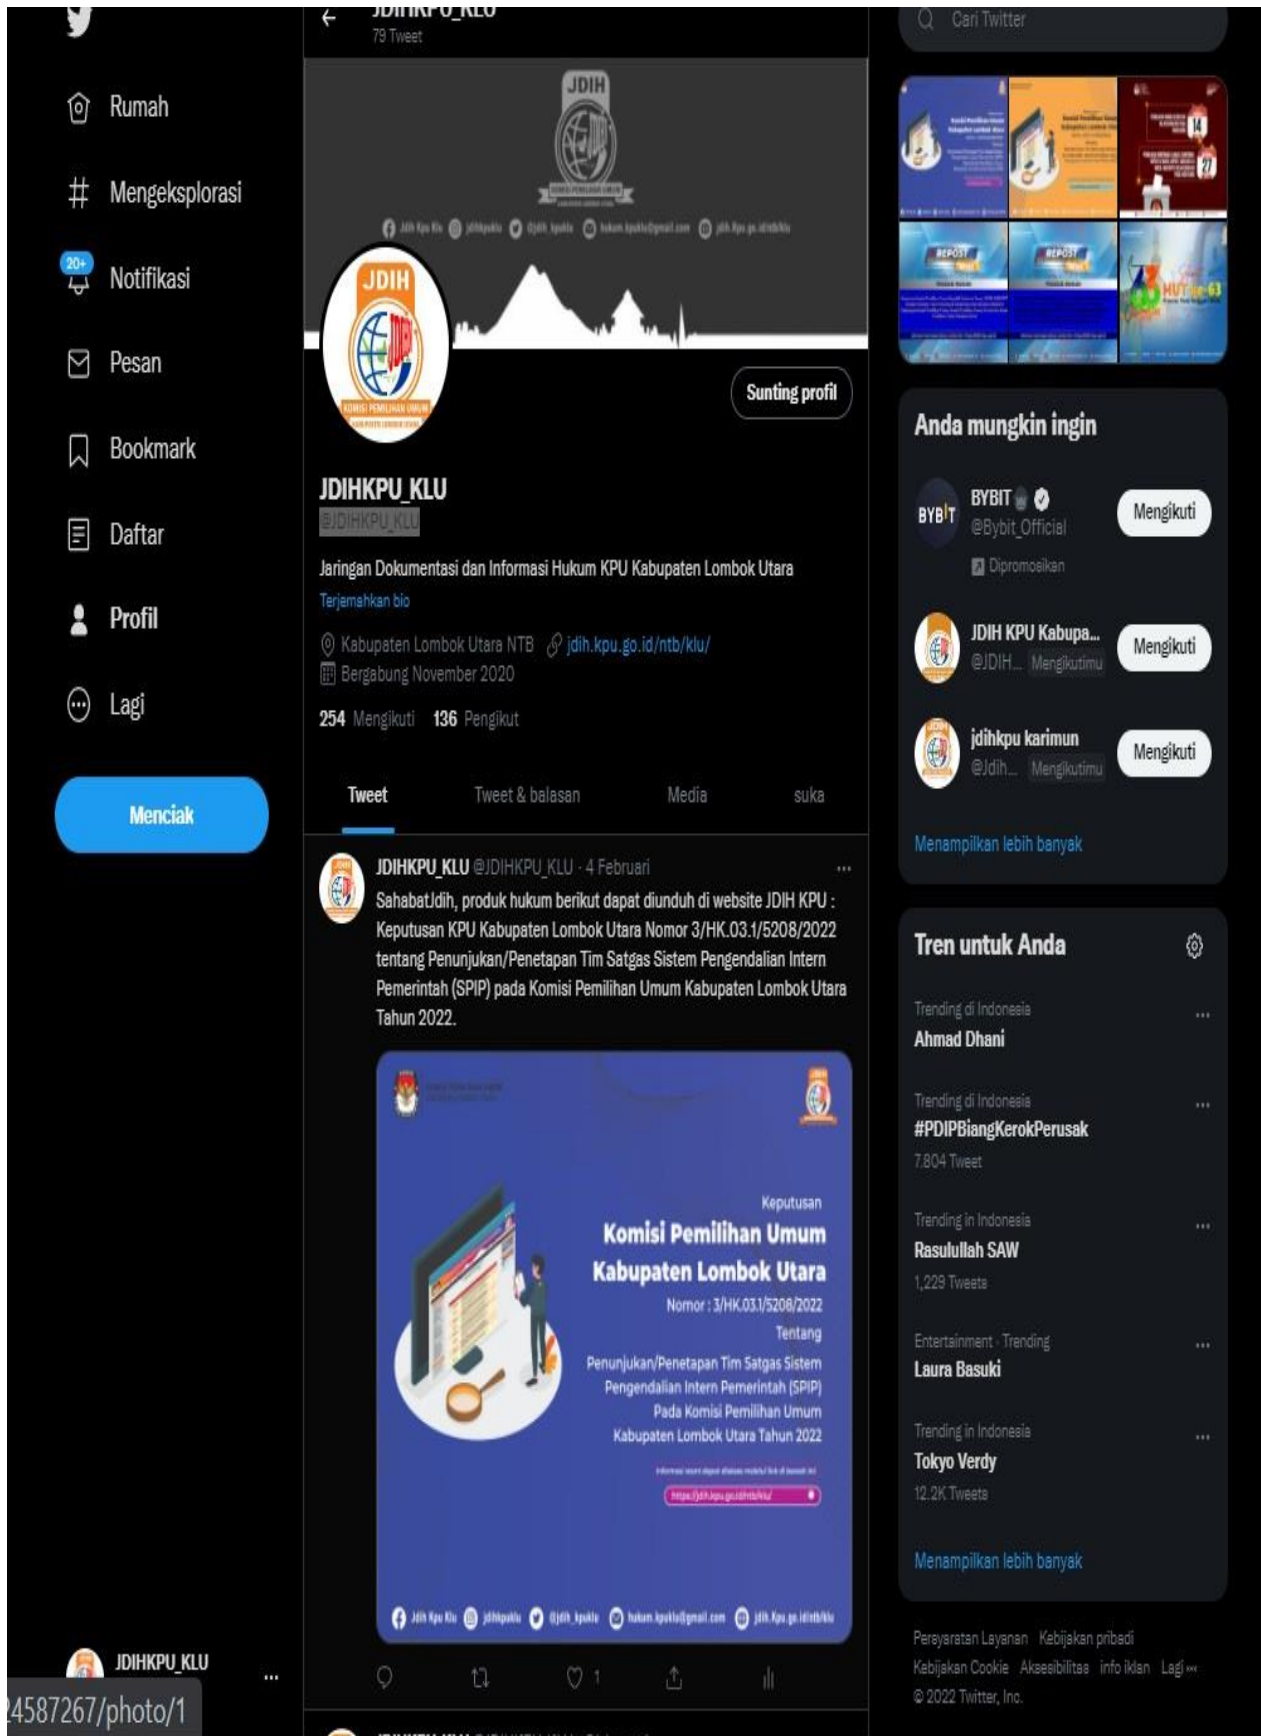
Rumah
Mengeksplorasi
20+
Notifikasi
Pesan
Bookmark
Daftar
Profil
Lagi
Menciak

JDIHKPU_KLU
79 Tweet

JDIH
KOMISI PEMILIHAN UMUM

Sunting profil

JDIHKPU_KLU
@JDIHKPU_KLU

Jaringan Dokumentasi dan Informasi Hukum KPU Kabupaten Lombok Utara
Terjemahkan bio

Kabupaten Lombok Utara NTB jdih.kpu.go.id/ntb/klu/
Bergabung November 2020

254 Mengikuti 136 Pengikut

Tweet Tweet & balasan Media suka

JDIHKPU_KLU @JDIHKPU_KLU · 4 Februari
SahabatJdih, produk hukum berikut dapat diunduh di website JDIH KPU : Keputusan KPU Kabupaten Lombok Utara Nomor 3/HK.03.1/5208/2022 tentang Penunjukan/Penetapan Tim Satgas Sistem Pengendalian Intern Pemerintah (SPIP) pada Komisi Pemilihan Umum Kabupaten Lombok Utara Tahun 2022.

Keputusan
Komisi Pemilihan Umum
Kabupaten Lombok Utara
Nomor : 3/HK.03.1/5208/2022
Tentang
Penunjukan/Penetapan Tim Satgas Sistem Pengendalian Intern Pemerintah (SPIP) Pada Komisi Pemilihan Umum Kabupaten Lombok Utara Tahun 2022

1

JDIHKPU_KLU
24587267/photo/1

Cari Twitter

Anda mungkin ingin
BYBIT
@Bybit_Official
Dipromosikan
Mengikuti
JDIH KPU Kabupa...
@JDIH... Mengikutimu
Mengikuti
jdihkpu karimun
@Jdih... Mengikutimu
Mengikuti
Menampilkan lebih banyak

Tren untuk Anda
Trending di Indonesia
Ahmad Dhani
Trending di Indonesia
#PDIPBiangKerokPerusak
7.804 Tweet
Trending in Indonesia
Rasulullah SAW
1,229 Tweets
Entertainment · Trending
Laura Basuki
Trending in Indonesia
Tokyo Verdy
12.2K Tweets
Menampilkan lebih banyak

Persyaratan Layanan Kebijakan pribadi Kebijakan Cookie Aksesibilitas info iklan Lagi
© 2022 Twitter, Inc.